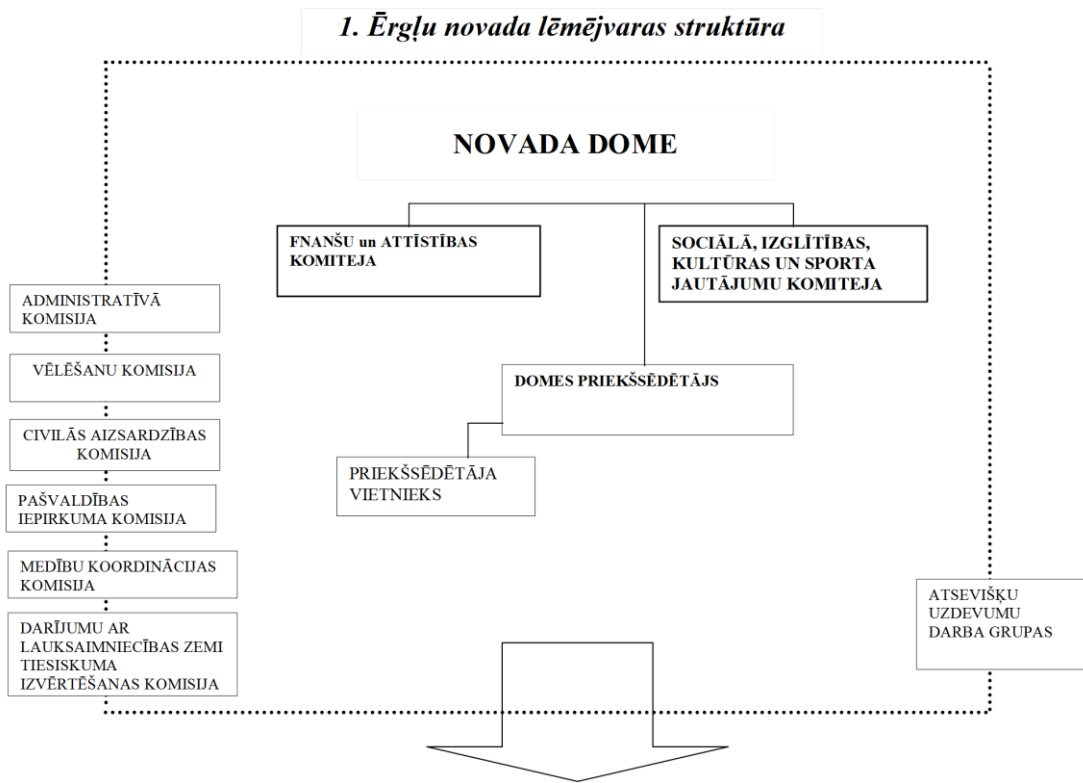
1. Ērgļu novada lēmējvaras struktūra

NOVADA DOME

FNANŠU un ATTĪSTĪBAS KOMITEJA

SOCIĀLĀ, IZGLĪTĪBAS, KULTŪRAS UN SPORTA JAUTĀJUMU KOMITEJA

ADMINISTRATĪVĀ KOMISIJA

VĒLĒŠANU KOMISIJA

CIVILĀS AIZSARDZĪBAS KOMISIJA

PAŠVALDĪBAS IEPIRKUMA KOMISIJA

MEDĪBU KOORDINĀCIJAS KOMISIJA

DARĪJUMU AR LAUKSAIMNIECĪBAS ZEMI TIESISKUMA IZVĒRTĒŠANAS KOMISIJA

DOMES PRIEKŠSĒDĒTĀJS

PRIEKŠSĒDĒTĀJA VIETNIEKS

ATSEVIŠĶU UZDEVUMU DARBA GRUPAS